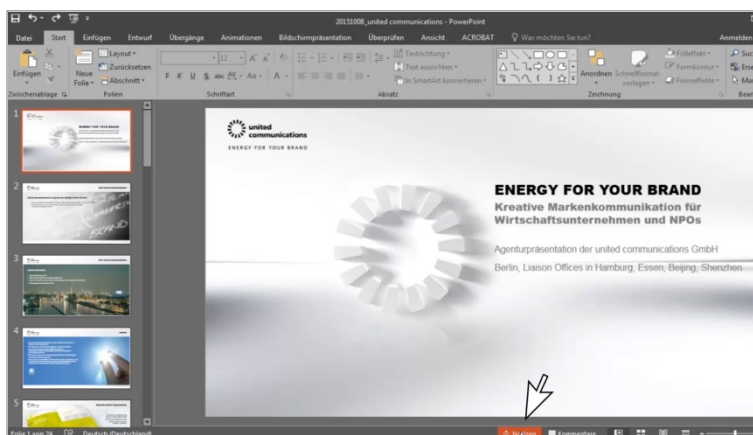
20151008_united communications - PowerPoint

Datei Start Einfügen Entwurf Übergänge Animationen Bildschirmpräsentation Überprüfen Ansicht ACROBAT Was möchten Sie tun? Anmelden

Einfügen Neue Folie Layout Zurücksetzen Abschnitt Zwischenablage Folien Schriftart Absatz Textrichtung Text ausrichten In SmartArt konvertieren Anordnen Schnellformatvorlagen Fülleffekt Formkontur Formeffekte Zeichnung

F K U S abc

united communications
ENERGY FOR YOUR BRAND

ENERGY FOR YOUR BRAND
Kreative Markenkommunikation für Wirtschaftsunternehmen und NPOs

Agenturpräsentation der united communications GmbH
Berlin, Liaison Offices in Hamburg, Essen, Beijing, Shenzhen

Folie 1 von 24 Deutsch (Deutschland) Notizen Kommentare